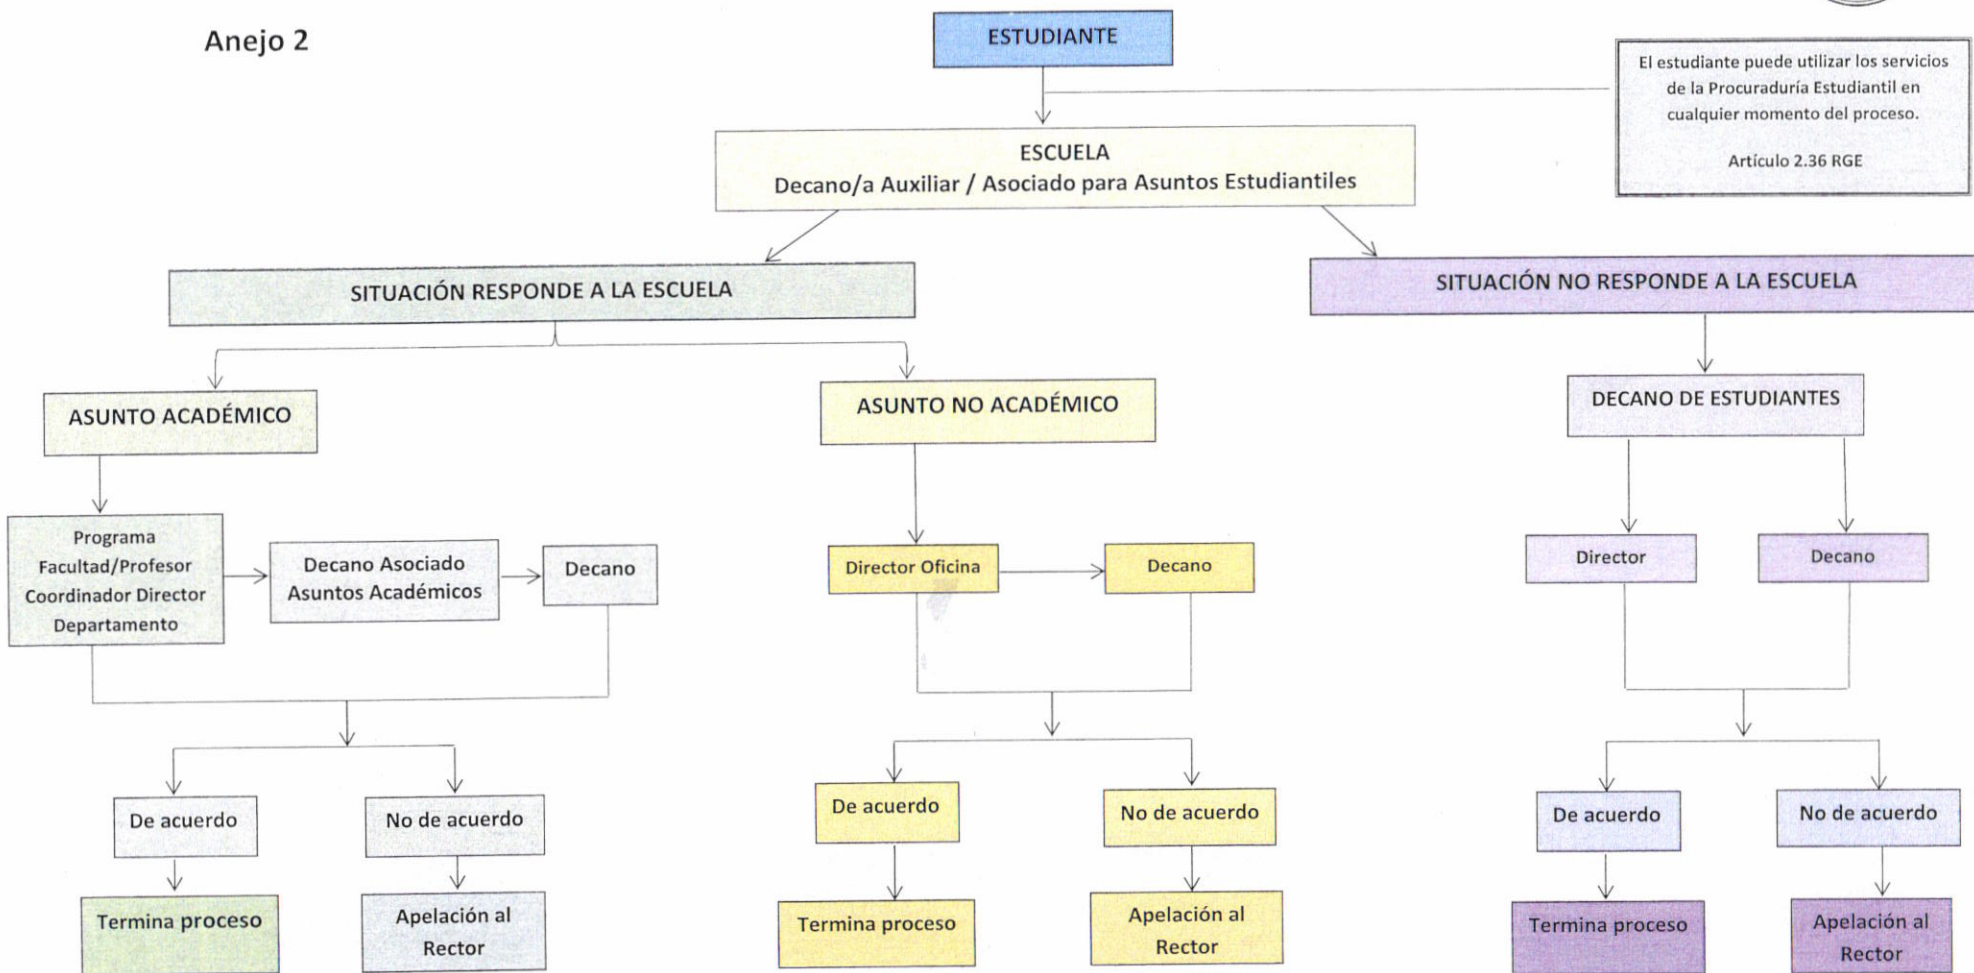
Anejo 2

ESTUDIANTE

El estudiante puede utilizar los servicios de la Procuraduría Estudiantil en cualquier momento del proceso.

Artículo 2.36 RGE

ESCUELA
Decano/a Auxiliar / Asociado para Asuntos Estudiantiles

SITUACIÓN RESPONDE A LA ESCUELA

SITUACIÓN NO RESPONDE A LA ESCUELA

ASUNTO ACADÉMICO

ASUNTO NO ACADÉMICO

DECANO DE ESTUDIANTES

Programa Facultad/Profesor Coordinador Director Departamento

Decano Asociado Asuntos Académicos

Decano

Director Oficina

Decano

Director

Decano

De acuerdo

No de acuerdo

De acuerdo

No de acuerdo

De acuerdo

No de acuerdo

Termina proceso

Apelación al Rector

Termina proceso

Apelación al Rector

Termina proceso

Apelación al Rector